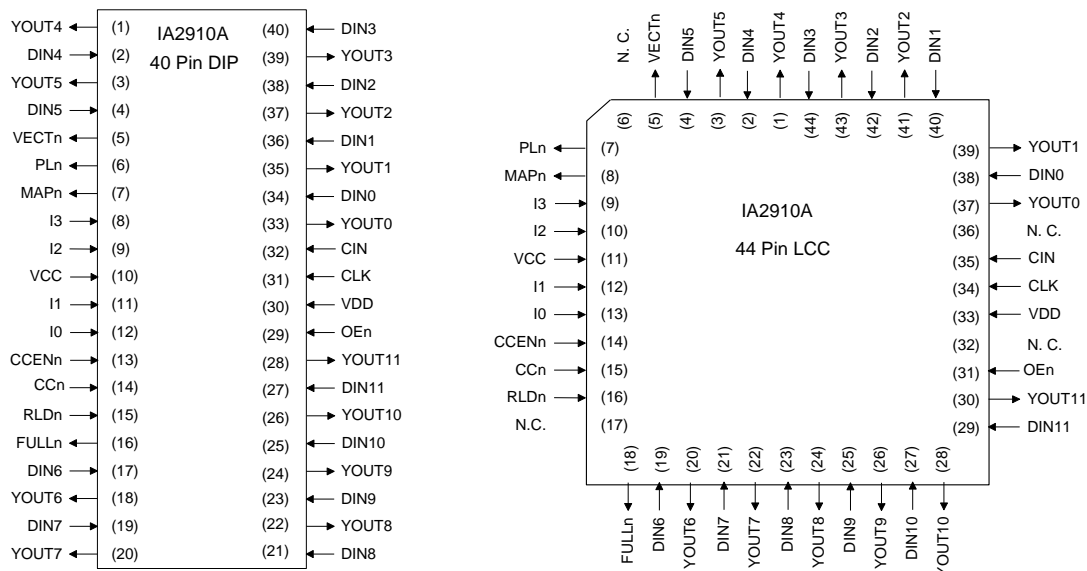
IA2910A
40 Pin DIP

YOUT4 (1)
DIN4 (2)
YOUT5 (3)
DIN5 (4)
VECTn (5)
PLn (6)
MAPn (7)
I3 (8)
I2 (9)
VCC (10)
I1 (11)
I0 (12)
CCENn (13)
CCn (14)
RLDn (15)
FULLn (16)
DIN6 (17)
YOUT6 (18)
DIN7 (19)
YOUT7 (20)

(40) DIN3
(39) YOUT3
(38) DIN2
(37) YOUT2
(36) DIN1
(35) YOUT1
(34) DIN0
(33) YOUT0
(32) CIN
(31) CLK
(30) VDD
(29) OEn
(28) YOUT11
(27) DIN11
(26) YOUT10
(25) DIN10
(24) YOUT9
(23) DIN9
(22) YOUT8
(21) DIN8

N. C. (6)
VECTn (5)
DIN5 (4)
YOUT5 (3)
DIN4 (2)
YOUT4 (1)
DIN3 (44)
YOUT3 (43)
DIN2 (42)
YOUT2 (41)
DIN1 (40)

PLn (7)
MAPn (8)
I3 (9)
I2 (10)
VCC (11)
I1 (12)
I0 (13)
CCENn (14)
CCn (15)
RLDn (16)
N.C. (17)

IA2910A
44 Pin LCC

(39) YOUT1
(38) DIN0
(37) YOUT0
(36) N. C.
(35) CIN
(34) CLK
(33) VDD
(32) N. C.
(31) OEn
(30) YOUT11
(29) DIN11

(18) FULLn
(19) DIN6
(20) YOUT6
(21) DIN7
(22) YOUT7
(23) DIN8
(24) YOUT8
(25) DIN9
(26) YOUT9
(27) DIN10
(28) YOUT10